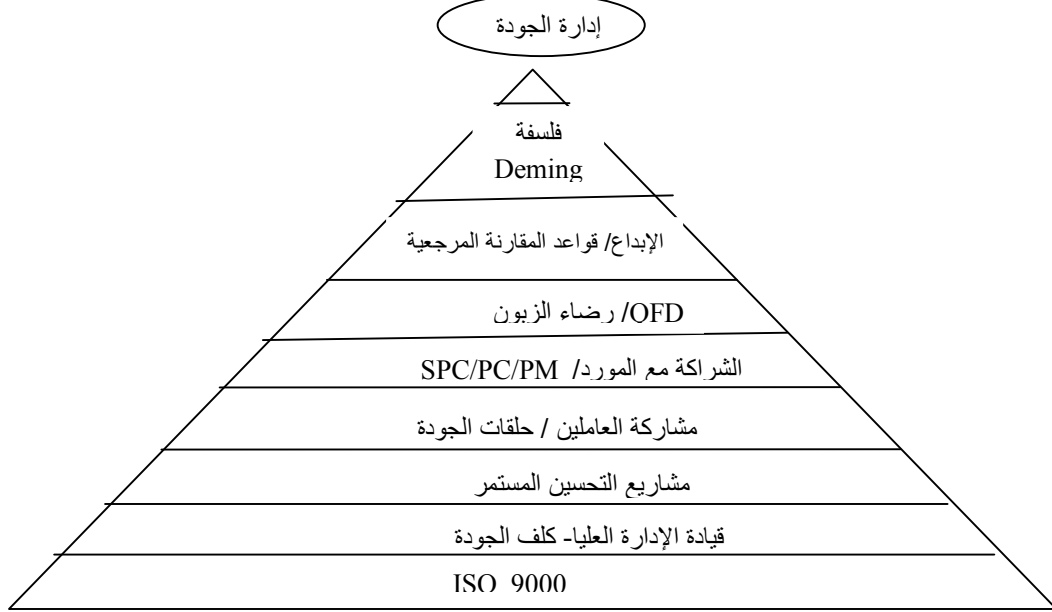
إدارة الجودة

فلسفة
Deming

الإبداع/ قواعد المقارنة المرجعية

OFD/ رضاء الزبون

الشراكة مع المورد/ SPC/PC/PM

مشاركة العاملين / حلقات الجودة

مشاريع التحسين المستمر

قيادة الإدارة العليا- كلف الجودة

ISO 9000